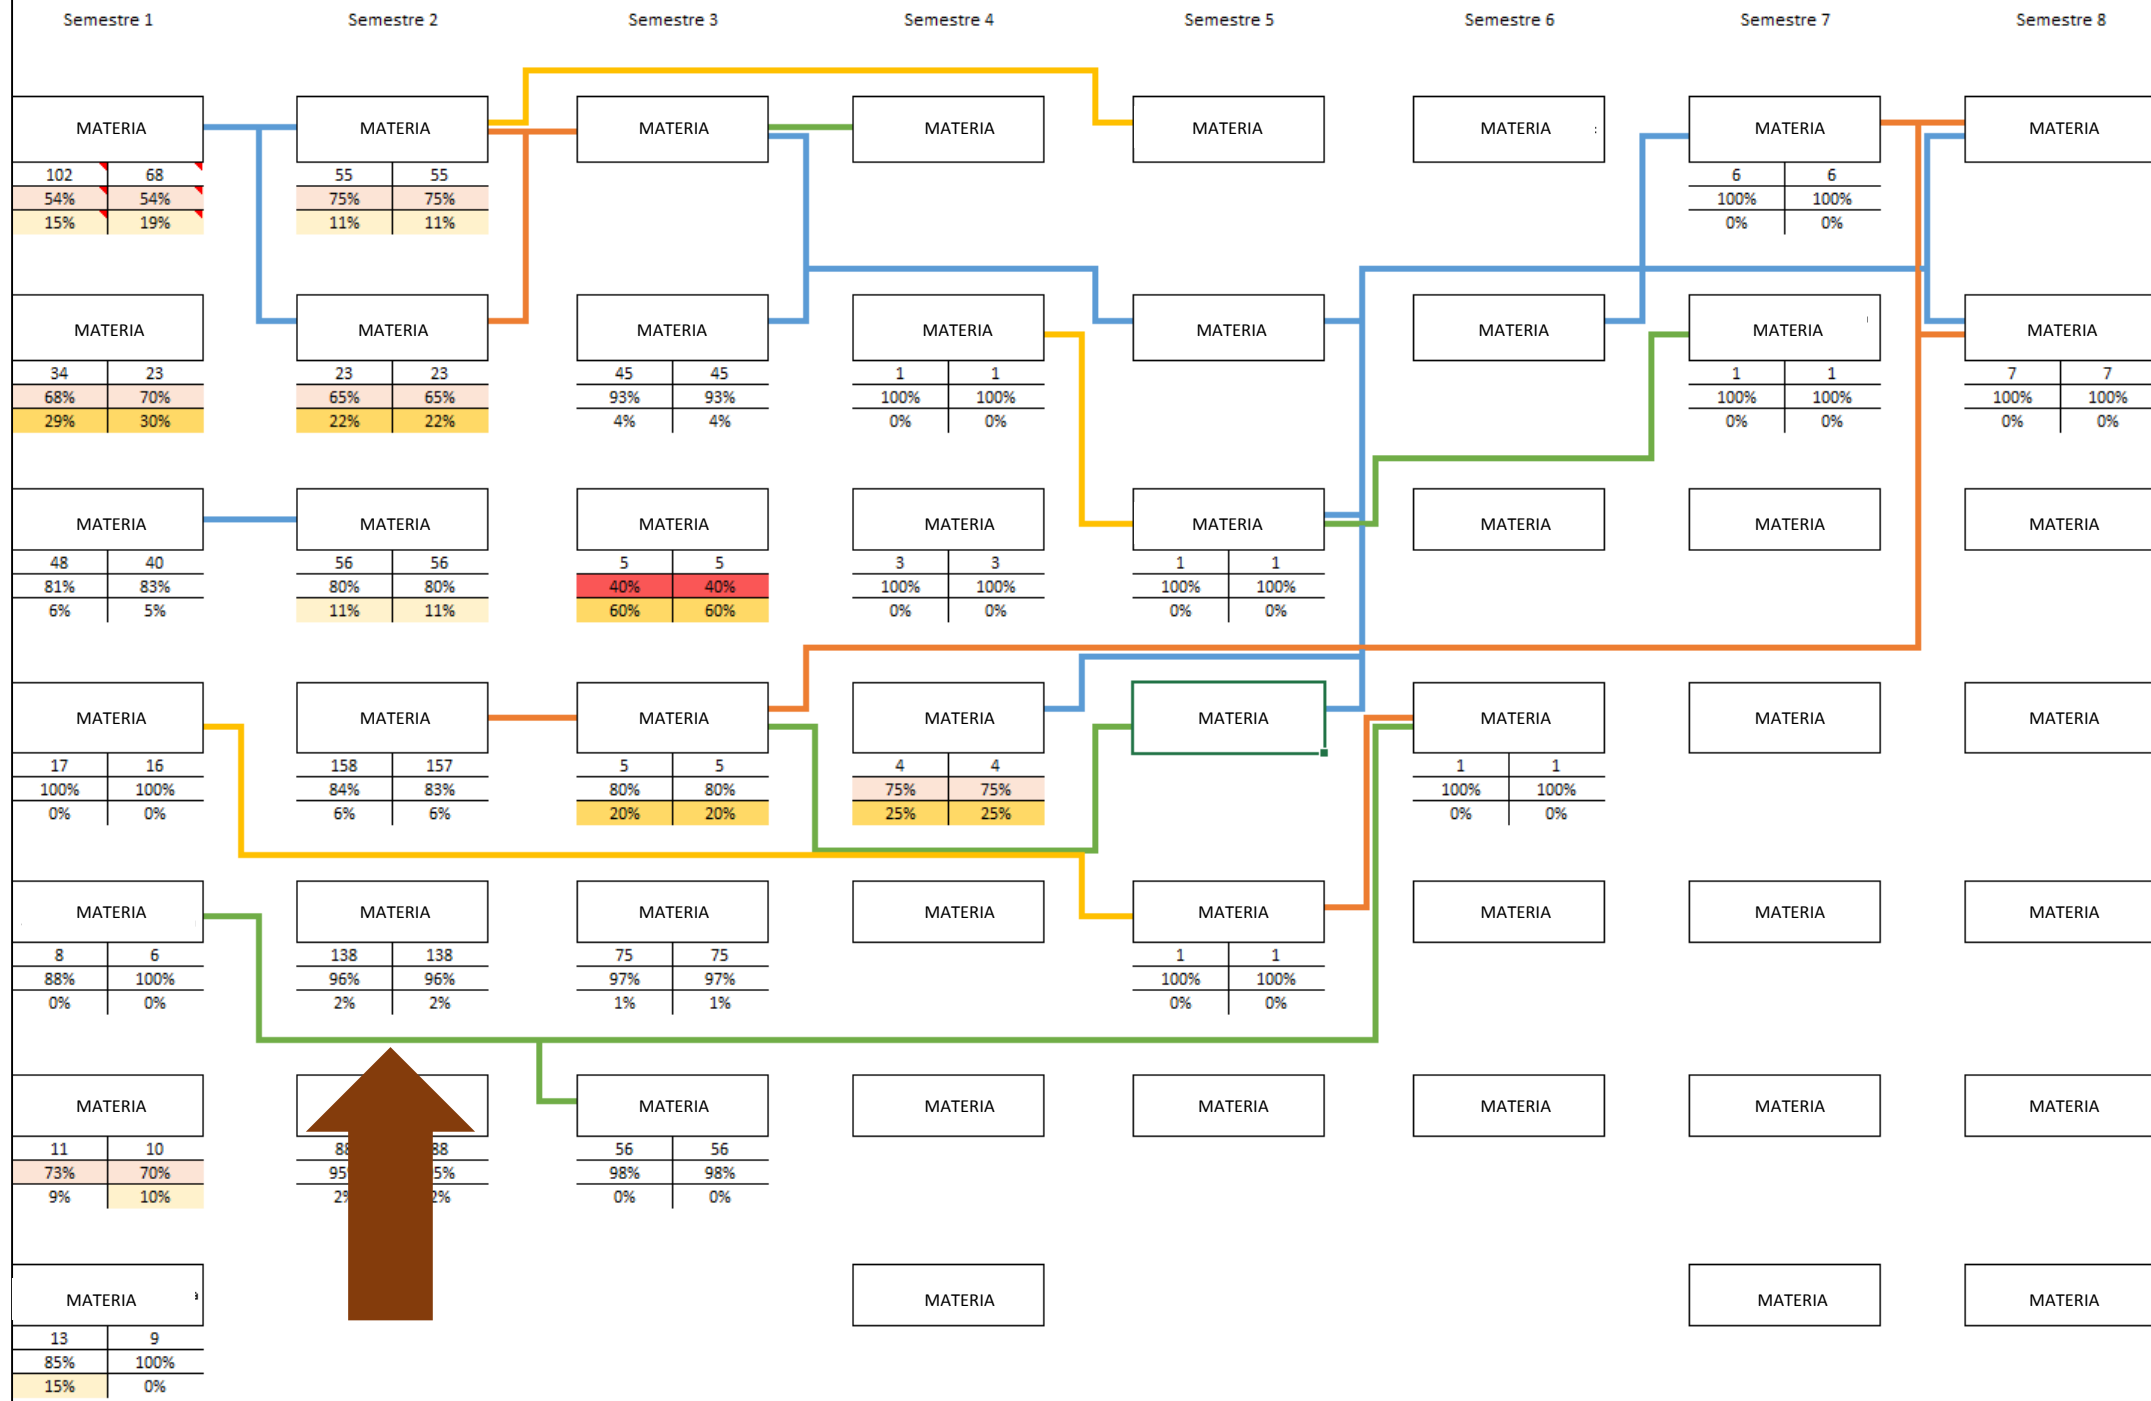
Semestre 1 Semestre 2 Semestre 3 Semestre 4 Semestre 5 Semestre 6 Semestre 7 Semestre 8

MATERIA
102 68
54% 54%
15% 19%

MATERIA
55 55
75% 75%
11% 11%

MATERIA

MATERIA

MATERIA

MATERIA

MATERIA
6 6
100% 100%
0% 0%

MATERIA

MATERIA
34 23
68% 70%
29% 30%

MATERIA
23 23
65% 65%
22% 22%

MATERIA
45 45
93% 93%
4% 4%

MATERIA
1 1
100% 100%
0% 0%

MATERIA

MATERIA

MATERIA
1 1
100% 100%
0% 0%

MATERIA
7 7
100% 100%
0% 0%

MATERIA
48 40
81% 83%
6% 5%

MATERIA
56 56
80% 80%
11% 11%

MATERIA
5 5
40% 40%
60% 60%

MATERIA
3 3
100% 100%
0% 0%

MATERIA
1 1
100% 100%
0% 0%

MATERIA

MATERIA

MATERIA

MATERIA
17 16
100% 100%
0% 0%

MATERIA
158 157
84% 83%
6% 6%

MATERIA
5 5
80% 80%
20% 20%

MATERIA
4 4
75% 75%
25% 25%

MATERIA

MATERIA
1 1
100% 100%
0% 0%

MATERIA

MATERIA

MATERIA
8 6
88% 100%
0% 0%

MATERIA
138 138
96% 96%
2% 2%

MATERIA
75 75
97% 97%
1% 1%

MATERIA

MATERIA
1 1
100% 100%
0% 0%

MATERIA

MATERIA

MATERIA

MATERIA
11 10
73% 70%
9% 10%

88 88
95 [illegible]5%
2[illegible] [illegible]2%

MATERIA
56 56
98% 98%
0% 0%

MATERIA

MATERIA

MATERIA

MATERIA

MATERIA

MATERIA
13 9
85% 100%
15% 0%

MATERIA

MATERIA

MATERIA